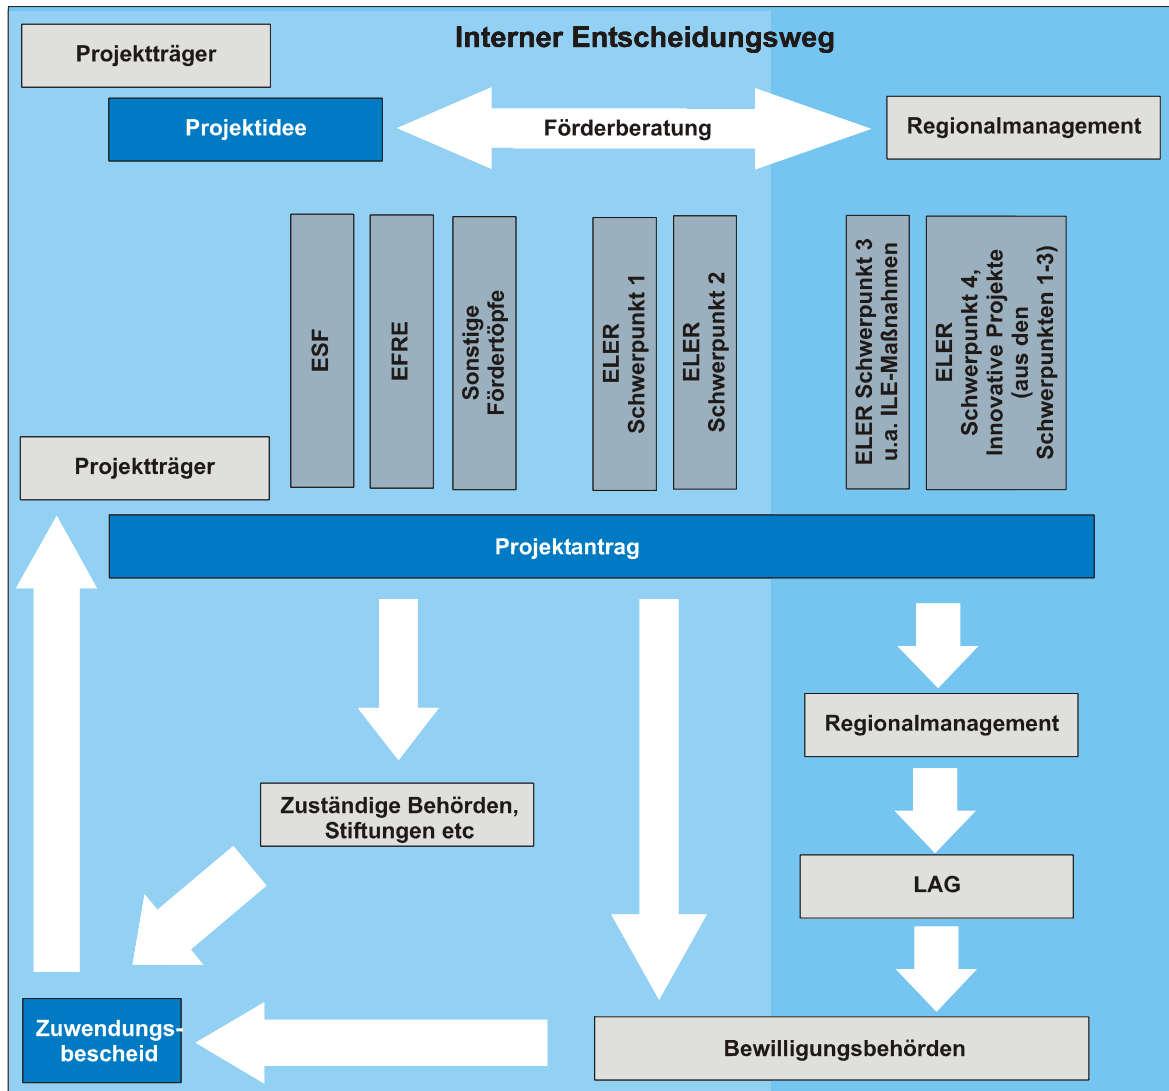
Interner Entscheidungsweg

Projektträger

Projektidee

Förderberatung

Regionalmanagement

ESF

EFRE

Sonstige Fördertöpfe

ELER Schwerpunkt 1

ELER Schwerpunkt 2

ELER Schwerpunkt 3 u.a. ILE-Maßnahmen

ELER Schwerpunkt 4, Innovative Projekte (aus den Schwerpunkten 1-3)

Projektträger

Projektantrag

Regionalmanagement

Zuständige Behörden, Stiftungen etc

LAG

Zuwendungsbescheid

Bewilligungsbehörden